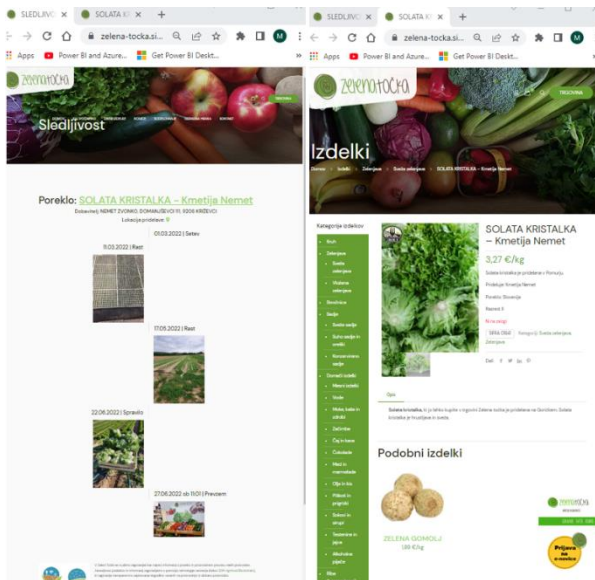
SLEDLJIVO ×
SOLATA K ×
+
zelena-tocka.si...
Apps
Power BI and Azure...
Get Power BI Deskt...
»
M

Sledljivost

Poreklo: SOLATA KRISTALKA – Kmetija Nemet
Dobavitelj: NEMET ZVONKO, DOMAJSEVCI 11, 9208 KRIŽEVCI
Lokacija pridelave

01.03.2022 | Setev
11.03.2022 | Rast
17.05.2022 | Rast
22.06.2022 | Spravilo
27.06.2022 ob 15:01 | Prevzem

SLEDLJIVO ×
SOLATA K ×
+
zelena-tocka.si...
Apps
Power BI and Azure...
Get Power BI Deskt...
M

zelenatočka
TRGOVINA

Izdelki
Domov » Izdelki » Zelenjava » Sveža zelenjava » SOLATA KRISTALKA – Kmetija Nemet

Kategorije izdelkov
Sadje
Zelenjava
Sveža zelenjava
Vložena zelenjava
Stročnice
Sadje
Sveže sadje
Suho sadje in oreški
Konzervirano sadje
Domači izdelki
Mesni izdelki
Vode
Moke, kaše in zdrobi
Začimbe
Čaj in kava
Čokolade
Med in marmelade
Olja in kis
Piškoti in prigrizki
Sokovi in sirupi
Testenine in jajca
Mlečni izdelki
Bio

SOLATA KRISTALKA – Kmetija Nemet
3,27 €/kg
Solata kristalka je pridelana v Pomurju.
Pridelal: Kmetija Nemet
Poreklo: Slovenija
Razred: II
Ni na zalogi
Šifra: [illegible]
Kategorija: Sveža zelenjava
Zelenjava
Deli:

Opis
Solata kristalka, ki jo lahko kupite v trgovini Zelena točka je pridelana na Goričkem. Solata kristalka je hrustljava in sveža.

Podobni izdelki
ZELENA GOMOLJ
1,89 €/kg

zelenatočka
Prijava na e-novice